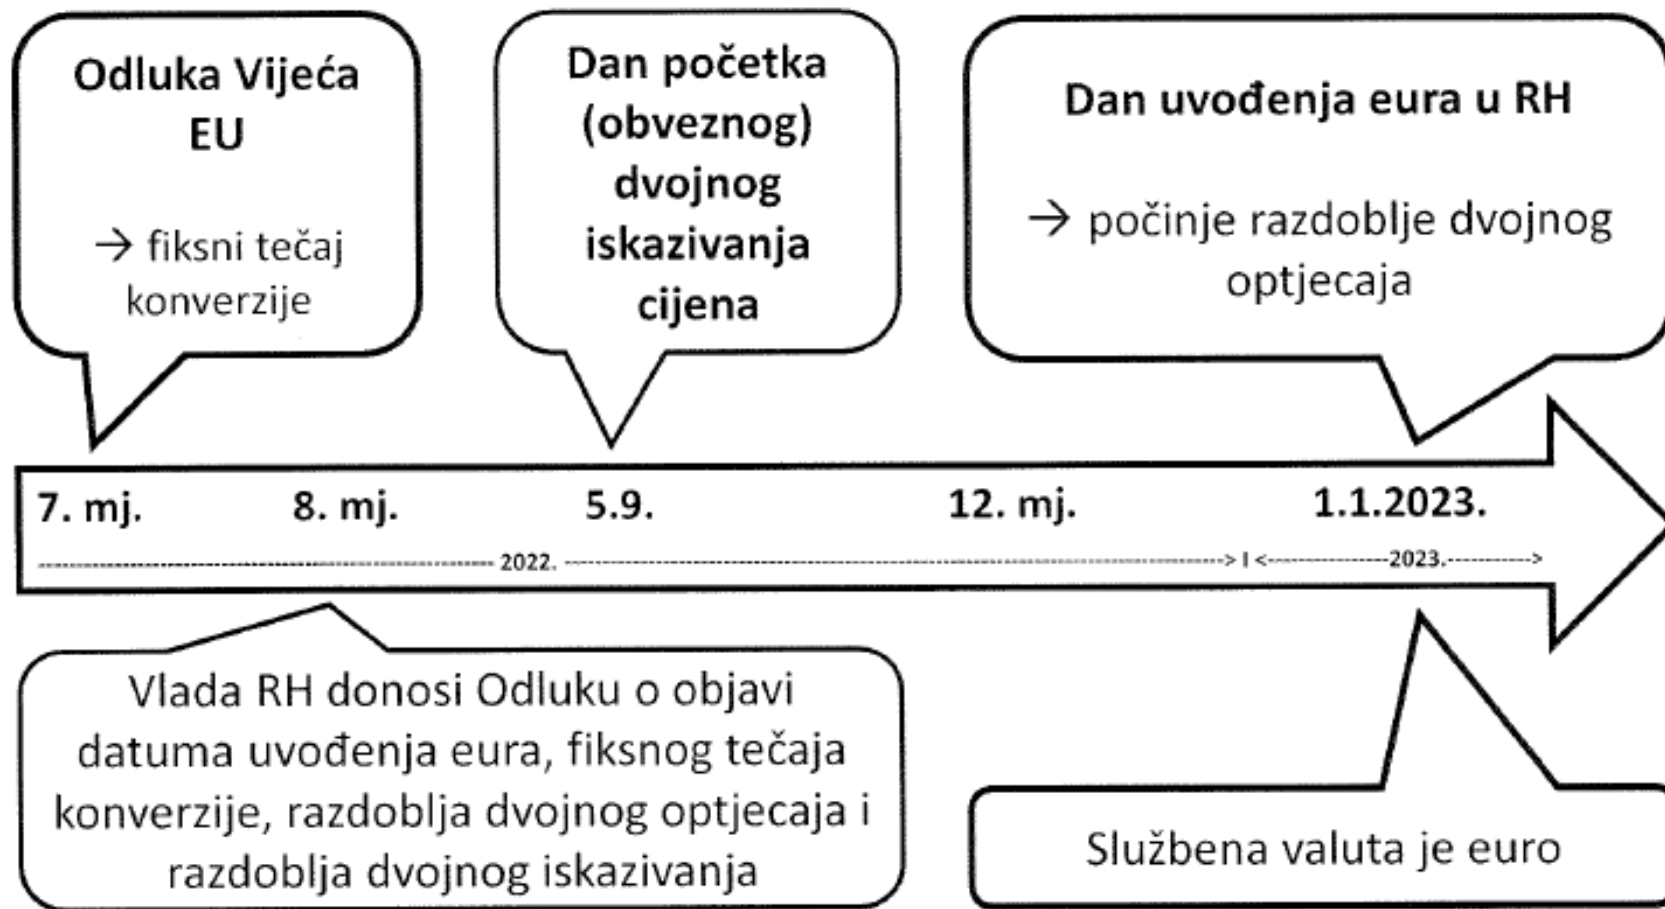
Odluka Vijeća EU

→ fiksni tečaj konverzije

Dan početka (obveznog) dvojnog iskazivanja cijena

Dan uvođenja eura u RH

→ počinje razdoblje dvojnog optjecaja

7. mj.

8. mj.

5.9.

12. mj.

1.1.2023.

------------------------------------ 2022. ------------------------------------> I <---------------2023.--------------->

Vlada RH donosi Odluku o objavi datuma uvođenja eura, fiksnog tečaja konverzije, razdoblja dvojnog optjecaja i razdoblja dvojnog iskazivanja

Službena valuta je euro